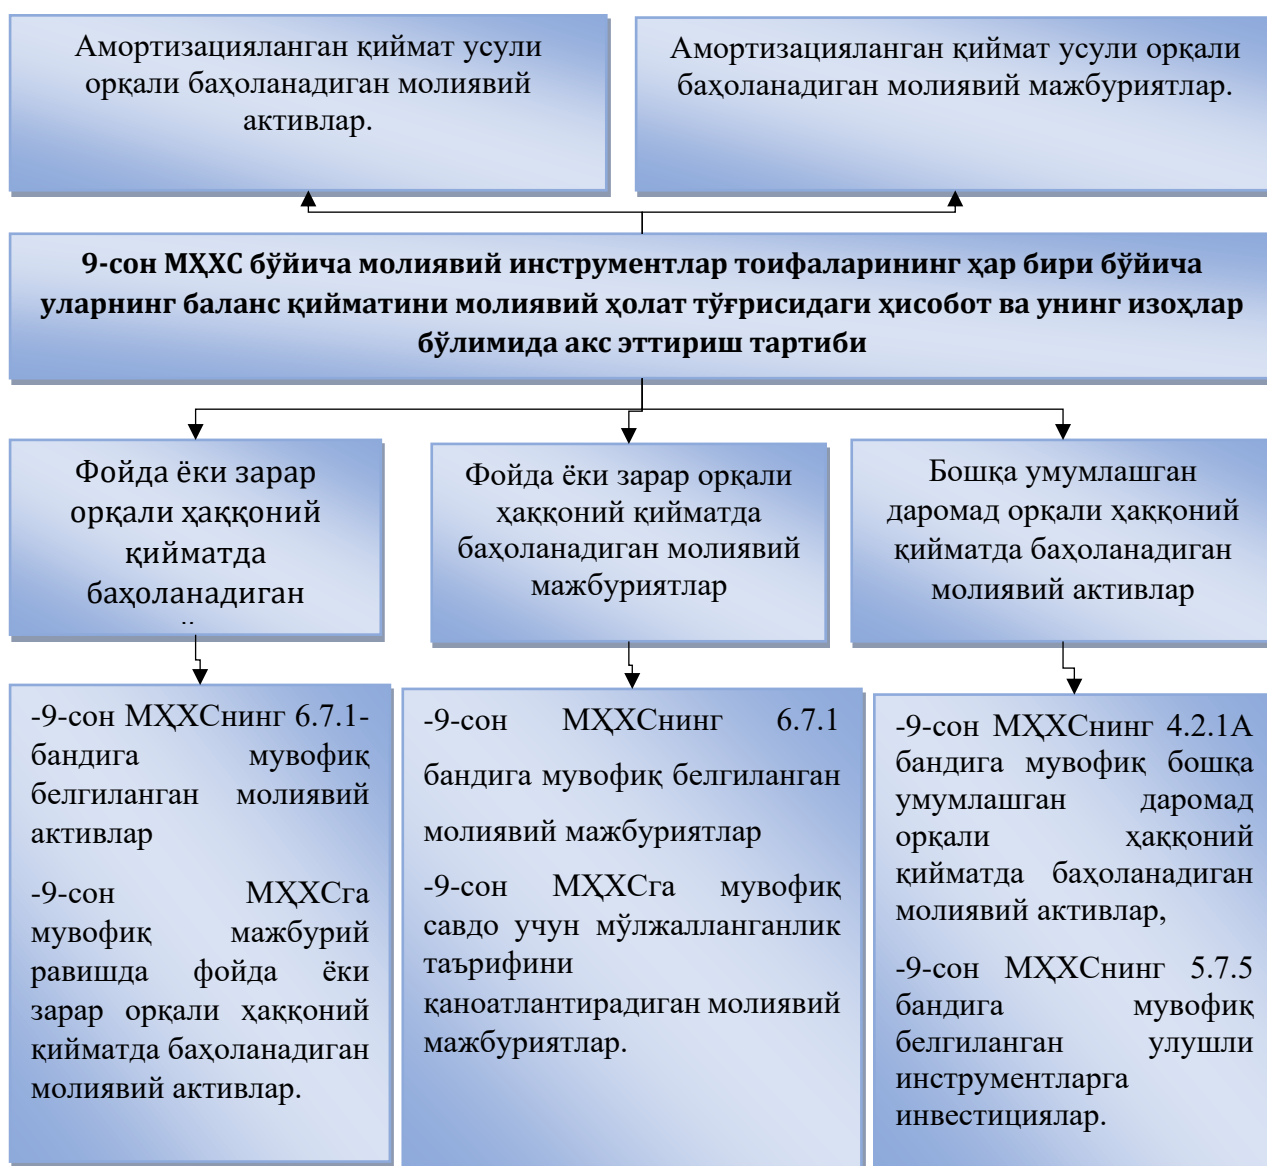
Амортизацияланган қиймат усули орқали баҳоланадиган молиявий активлар.

Амортизацияланган қиймат усули орқали баҳоланадиган молиявий мажбуриятлар.

9-сон МҲХС бўйича молиявий инструментлар тоифаларининг ҳар бири бўйича уларнинг баланс қийматини молиявий ҳолат тўғрисидаги ҳисобот ва унинг изоҳлар бўлимида акс эттириш тартиби

Фойда ёки зарар орқали ҳаққоний қийматда баҳоланадиган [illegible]

Фойда ёки зарар орқали ҳаққоний қийматда баҳоланадиган молиявий мажбуриятлар

Бошқа умумлашган даромад орқали ҳаққоний қийматда баҳоланадиган молиявий активлар

-9-сон МҲХСнинг 6.7.1-бандига мувофиқ белгиланган молиявий активлар

-9-сон МҲХСга мувофиқ мажбурий равишда фойда ёки зарар орқали ҳаққоний қийматда баҳоланадиган молиявий активлар.

-9-сон МҲХСнинг 6.7.1 бандига мувофиқ белгиланган молиявий мажбуриятлар

-9-сон МҲХСга мувофиқ савдо учун мўлжалланганлик таърифини қаноатлантирадиган молиявий мажбуриятлар.

-9-сон МҲХСнинг 4.2.1А бандига мувофиқ бошқа умумлашган даромад орқали ҳаққоний қийматда баҳоланадиган молиявий активлар,

-9-сон МҲХСнинг 5.7.5 бандига мувофиқ белгиланган улушли инструментларга инвестициялар.